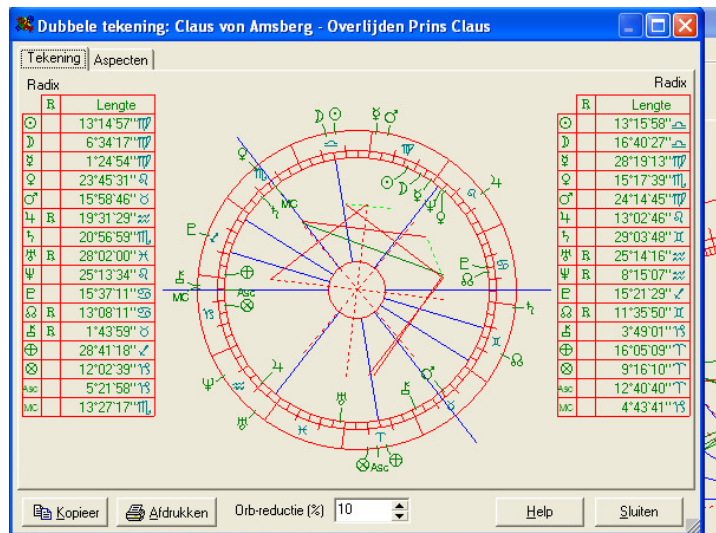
Dubbele tekening: Claus von Amsberg - Overlijden Prins Claus

Tekening | Aspecten

Radix

| | R | Lengte |
|---|---|---|
| ☉ | | 13°14'57"♍ |
| ☽ | | 6°34'17"♍ |
| ☿ | | 1°24'54"♍ |
| ♀ | | 23°45'31"♌ |
| ♂ | | 15°58'46"♉ |
| ♃ | R | 19°31'29"♒ |
| ♄ | | 20°56'59"♏ |
| ♅ | R | 28°02'00"♓ |
| ♆ | | 25°13'34"♌ |
| ♇ | | 15°37'11"♋ |
| ☊ | R | 13°08'11"♋ |
| ⚷ | R | 1°43'59"♉ |
| ⊕ | | 28°41'18"♐ |
| ⊗ | | 12°02'39"♑ |
| Asc | | 5°21'58"♑ |
| MC | | 13°27'17"♏ |

Radix

| | R | Lengte |
|---|---|---|
| ☉ | | 13°15'58"♎ |
| ☽ | | 16°40'27"♎ |
| ☿ | | 28°19'13"♍ |
| ♀ | | 15°17'39"♏ |
| ♂ | | 24°14'45"♍ |
| ♃ | | 13°02'46"♌ |
| ♄ | | 29°03'48"♊ |
| ♅ | R | 25°14'16"♒ |
| ♆ | R | 8°15'07"♒ |
| ♇ | | 15°21'29"♐ |
| ☊ | R | 11°35'50"♊ |
| ⚷ | | 3°49'01"♑ |
| ⊕ | | 16°05'09"♈ |
| ⊗ | | 9°16'10"♈ |
| Asc | | 12°40'40"♈ |
| MC | | 4°43'41"♑ |

MC
Asc
MC
Asc

Kopieer | Afdrukken | Orb-reductie (%) 10 | Help | Sluiten